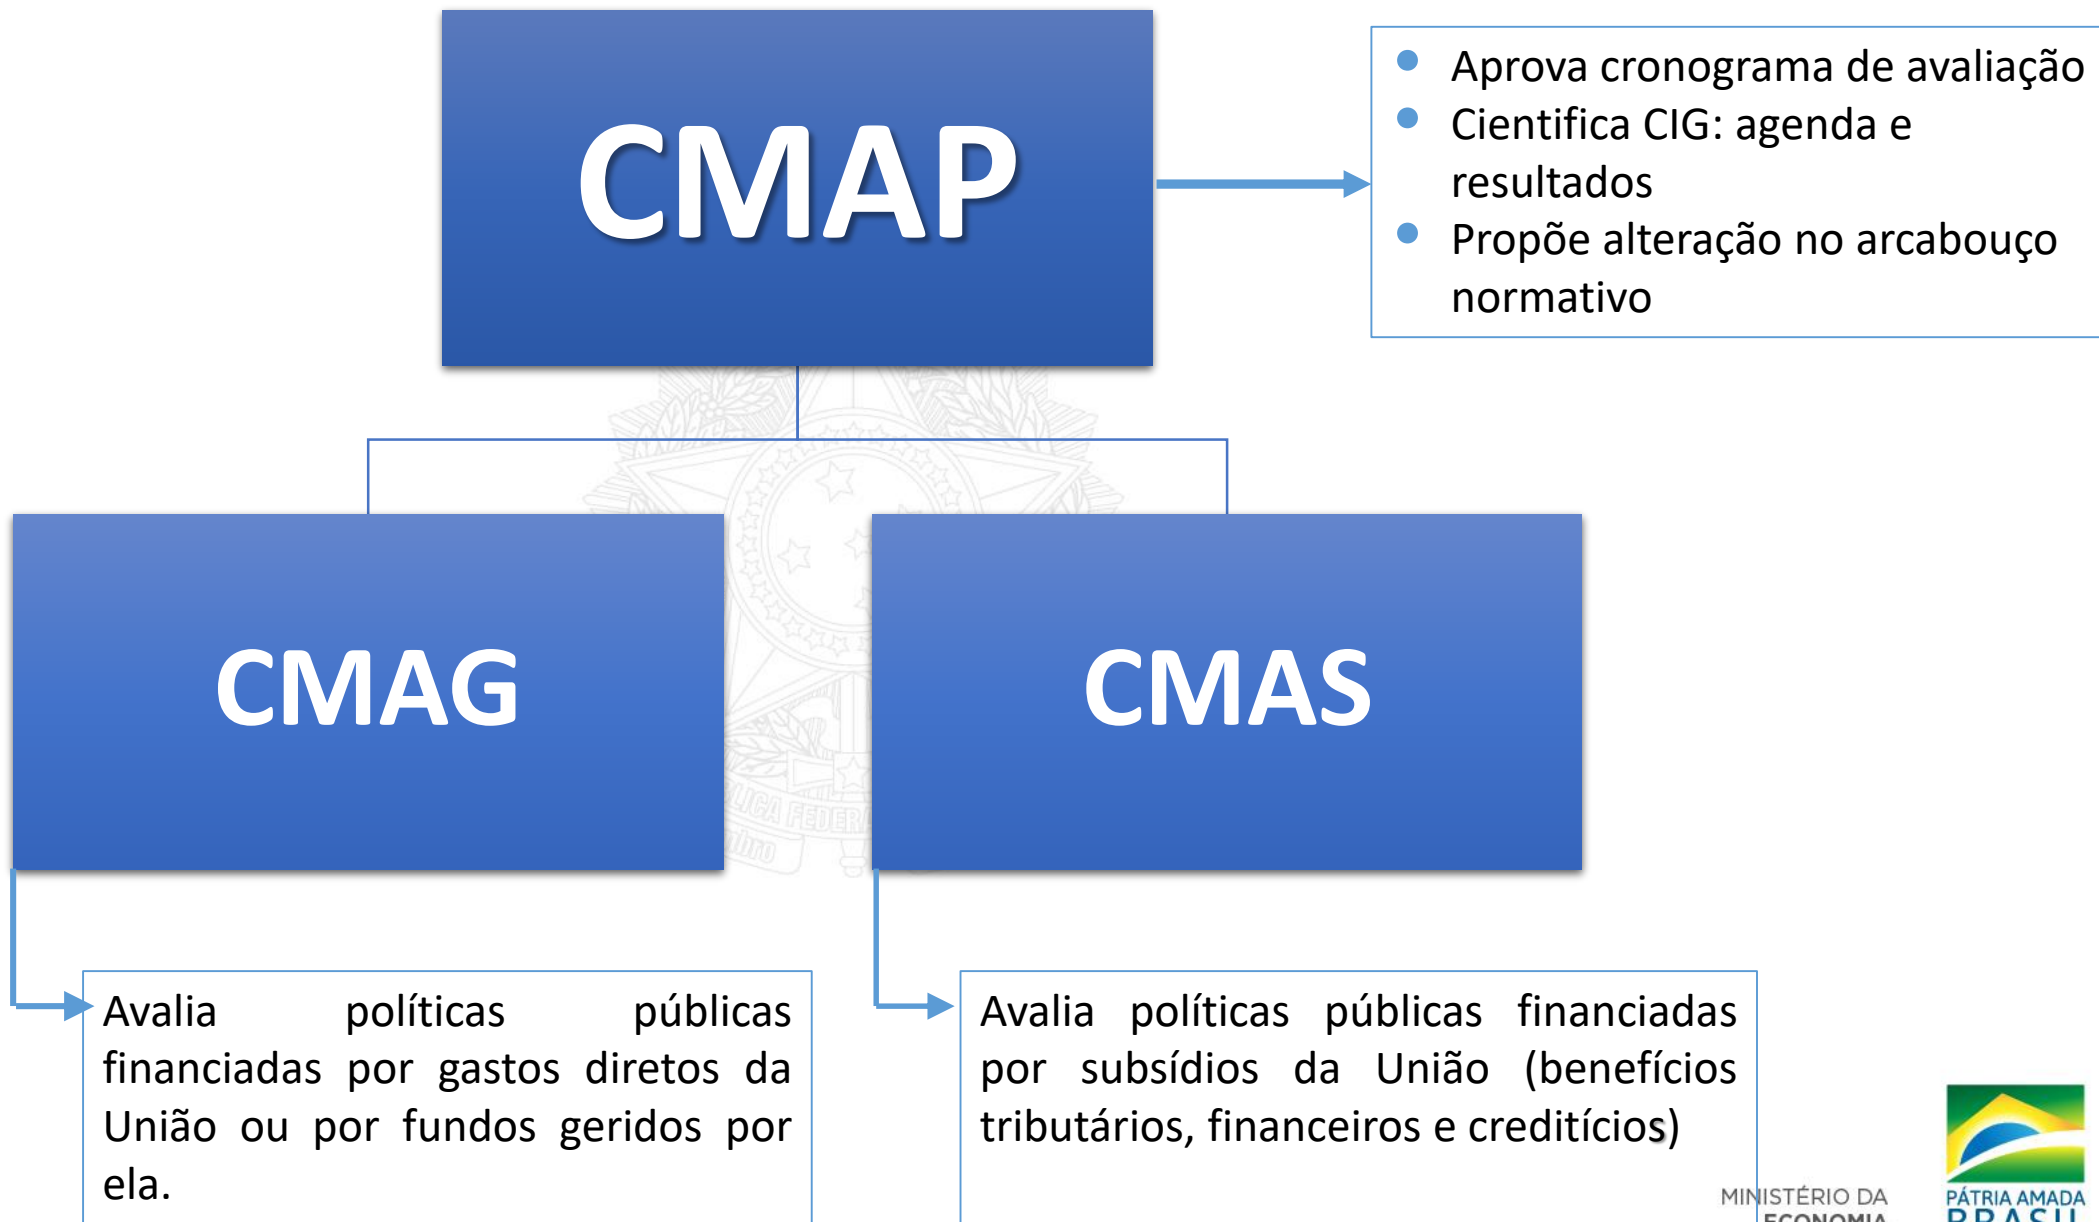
CMAP

- Aprova cronograma de avaliação
- Cientifica CIG: agenda e resultados
- Propõe alteração no arcabouço normativo

CMAG

CMAS

Avalia políticas públicas financiadas por gastos diretos da União ou por fundos geridos por ela.

Avalia políticas públicas financiadas por subsídios da União (benefícios tributários, financeiros e creditícios)

MINISTÉRIO DA ECONOMIA

PÁTRIA AMADA BRASIL